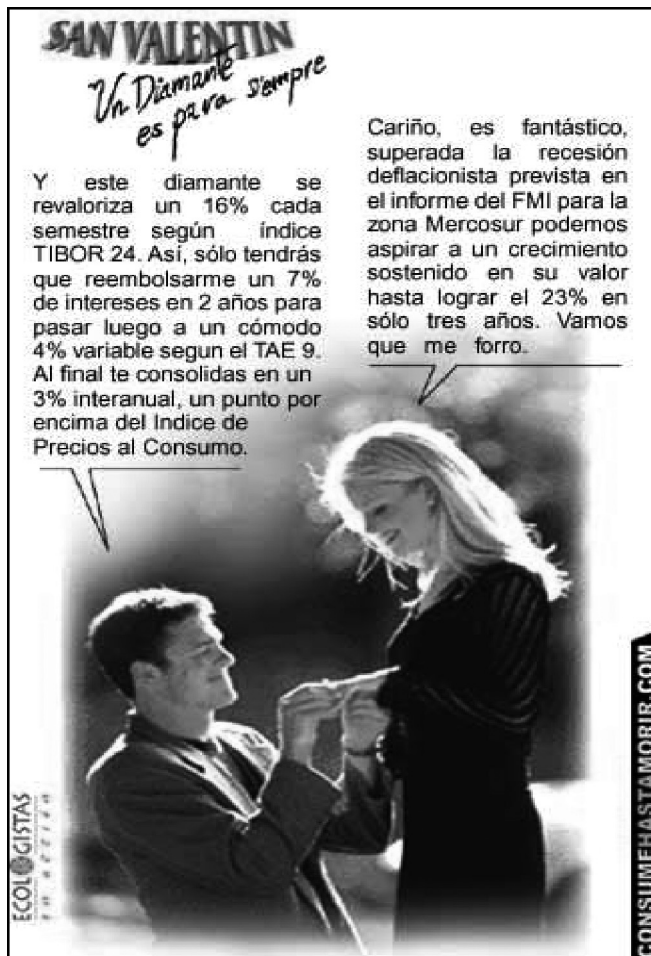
SAN VALENTIN
Un Diamante es para siempre

Y este diamante se revaloriza un 16% cada semestre según índice TIBOR 24. Así, sólo tendrás que reembolsarme un 7% de intereses en 2 años para pasar luego a un cómodo 4% variable segun el TAE 9. Al final te consolidas en un 3% interanual, un punto por encima del Indice de Precios al Consumo.

Cariño, es fantástico, superada la recesión deflacionista prevista en el informe del FMI para la zona Mercosur podemos aspirar a un crecimiento sostenido en su valor hasta lograr el 23% en sólo tres años. Vamos que me forro.

ECOLOGISTAS en acción

CONSUMEHASTAMORIR.COM